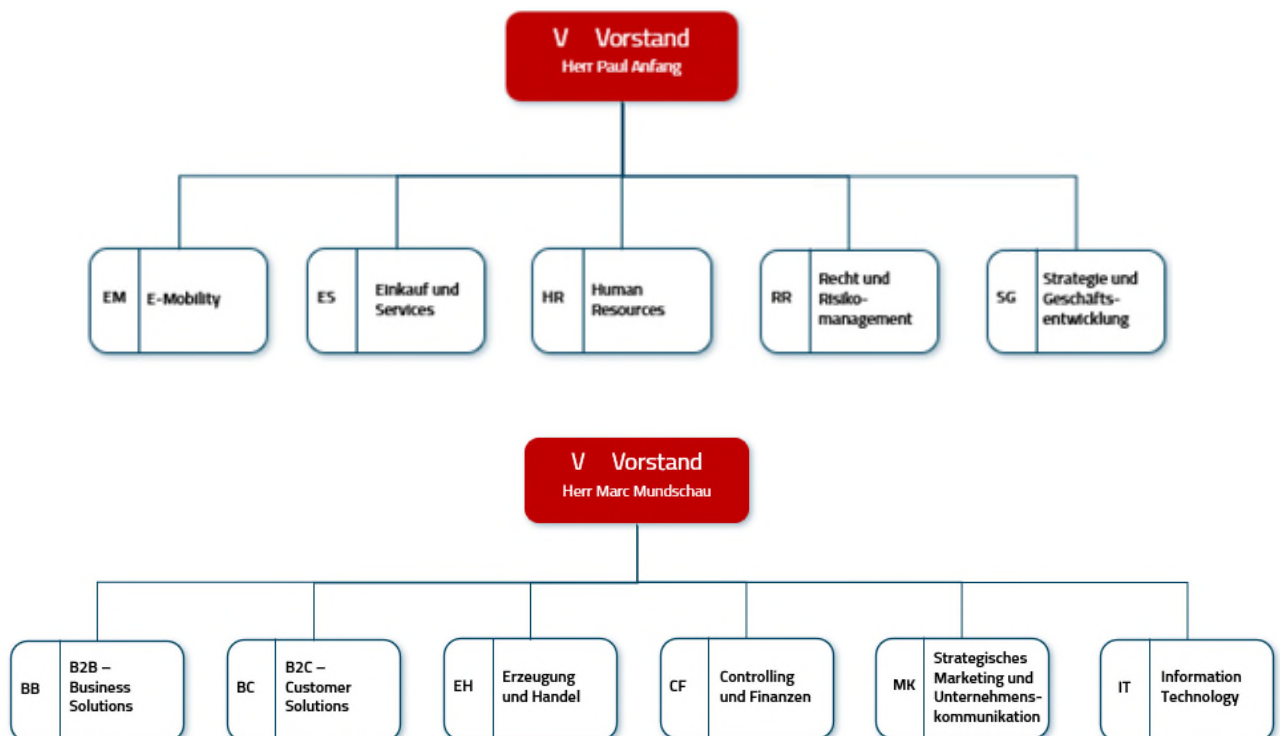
V Vorstand
Herr Paul Anfang

EM E-Mobility

ES Einkauf und Services

HR Human Resources

RR Recht und Risikomanagement

SG Strategie und Geschäftsentwicklung

V Vorstand
Herr Marc Mundschau

BB B2B – Business Solutions

BC B2C – Customer Solutions

EH Erzeugung und Handel

CF Controlling und Finanzen

MK Strategisches Marketing und Unternehmenskommunikation

IT Information Technology